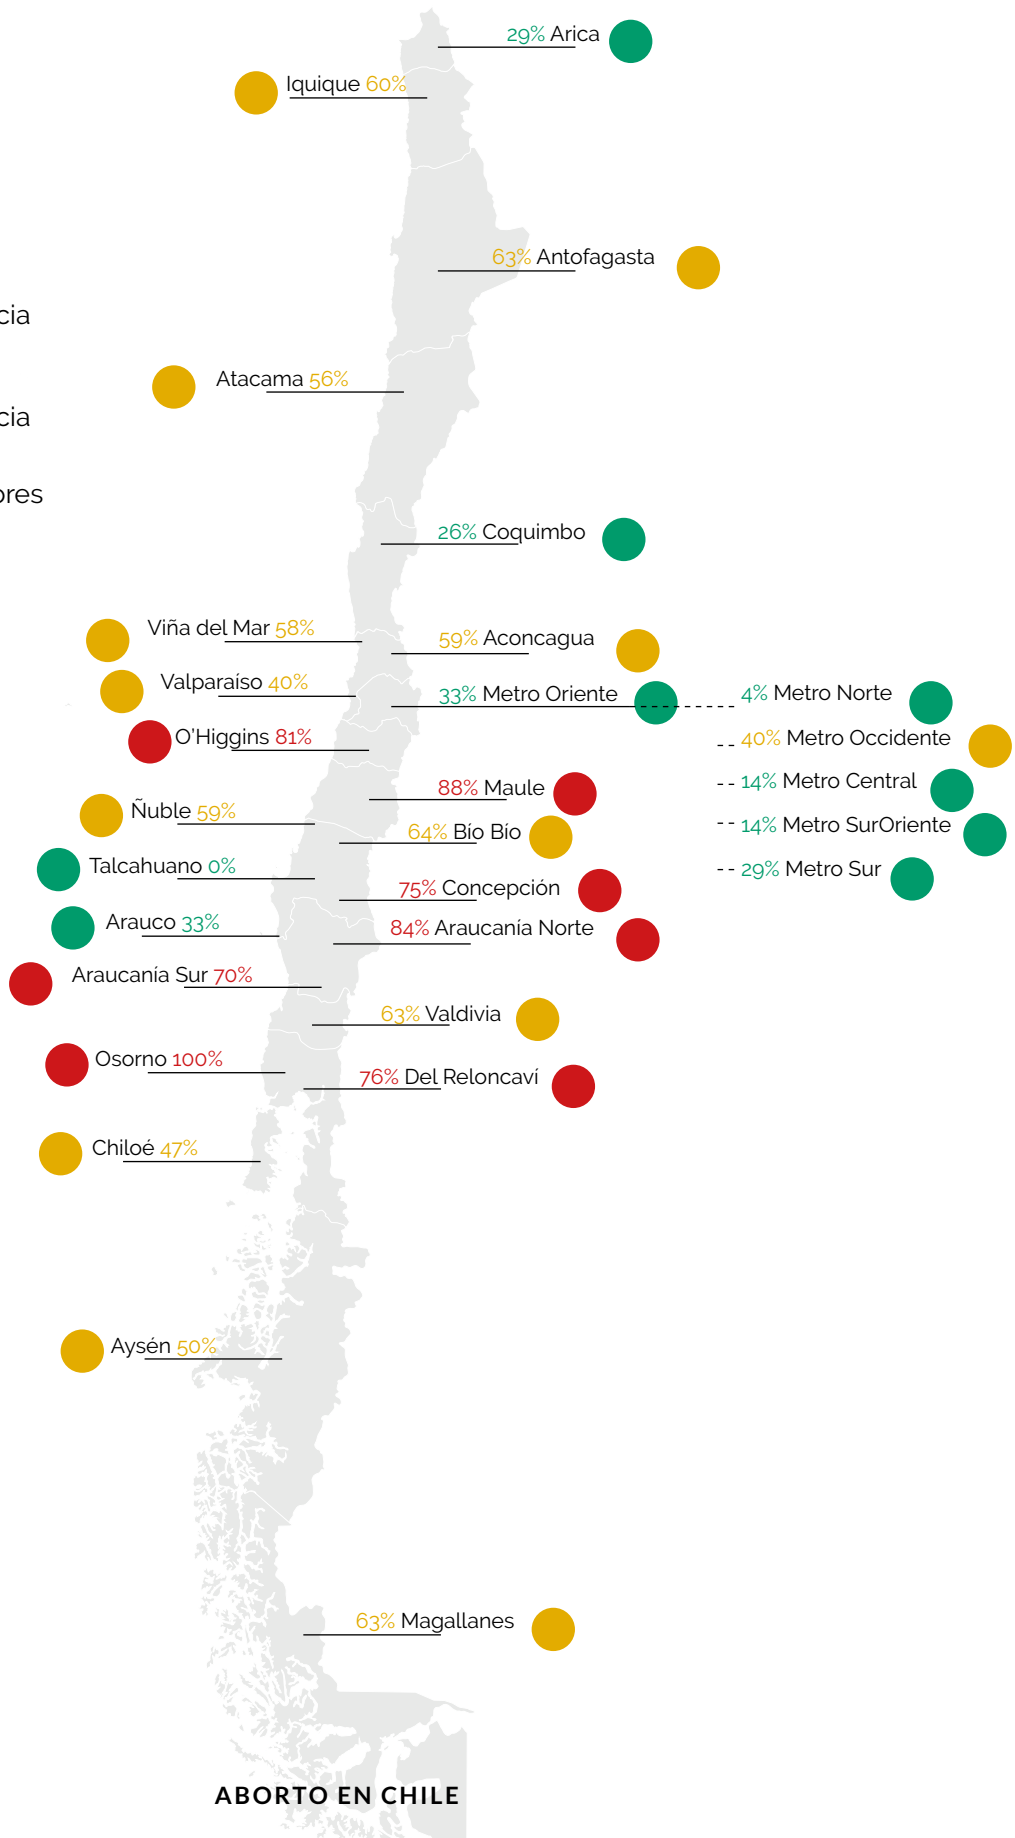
29% Arica

Iquique 60%

63% Antofagasta

cia

cia

ores

Atacama 56%

26% Coquimbo

Viña del Mar 58%

59% Aconcagua

Valparaíso 40%

33% Metro Oriente

4% Metro Norte

40% Metro Occidente

O'Higgins 81%

14% Metro Central

88% Maule

14% Metro SurOriente

Ñuble 59%

64% Bío Bío

29% Metro Sur

Talcahuano 0%

75% Concepción

Arauco 33%

84% Araucanía Norte

Araucanía Sur 70%

63% Valdivia

Osorno 100%

76% Del Reloncaví

Chiloé 47%

Aysén 50%

63% Magallanes

ABORTO EN CHILE